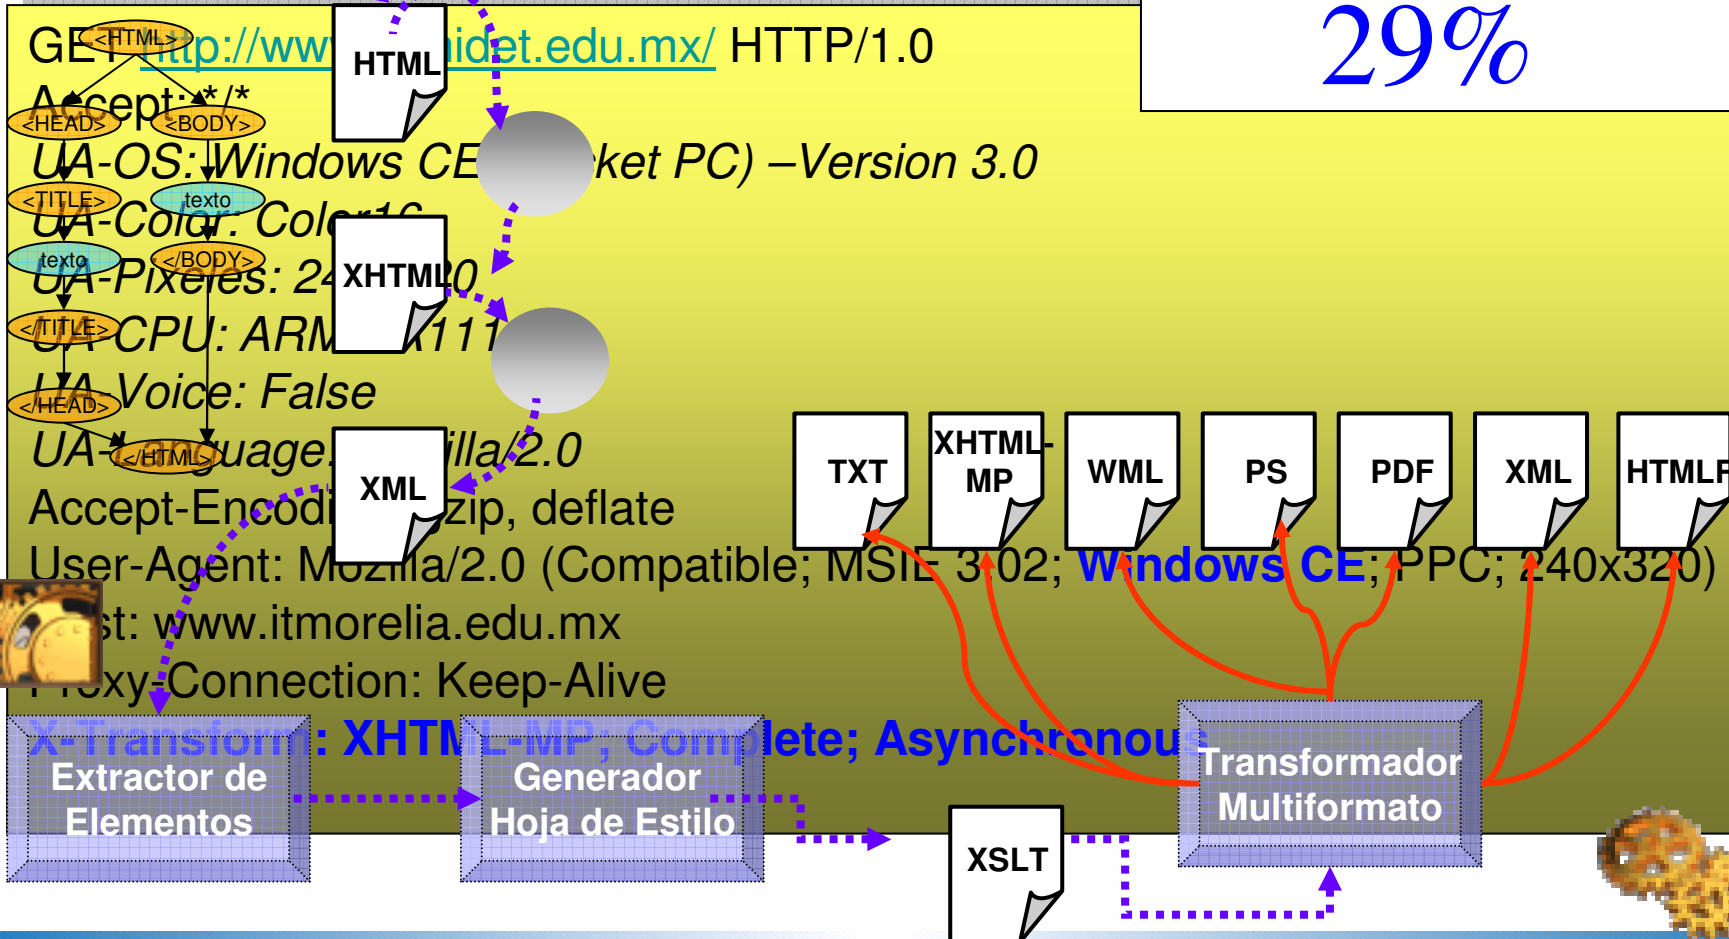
GET http://www.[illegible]idet.edu.mx/ HTTP/1.0
Accept: */*
UA-OS: Windows CE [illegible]ket PC) –Version 3.0
UA-Color: Color16
UA-Pixeles: 24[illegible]0
UA-CPU: ARM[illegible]1111
UA-Voice: False
UA-Language: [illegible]illa/2.0
Accept-Encodi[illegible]zip, deflate
User-Agent: Mozilla/2.0 (Compatible; MSIE 3.02; Windows CE; PPC; 240x320)
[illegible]st: www.itmorelia.edu.mx
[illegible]xy-Connection: Keep-Alive
X-Transform: XHTML-MP; Complete; Asynchronous

29%

<HTML>
<HEAD>
<BODY>
<TITLE>
texto
texto
</BODY>
</TITLE>
</HEAD>
</HTML>

HTML
XHTML
XML

TXT
XHTML-MP
WML
PS
PDF
XML
HTMLF

Extractor de Elementos
Generador Hoja de Estilo
XSLT
Transformador Multiformato